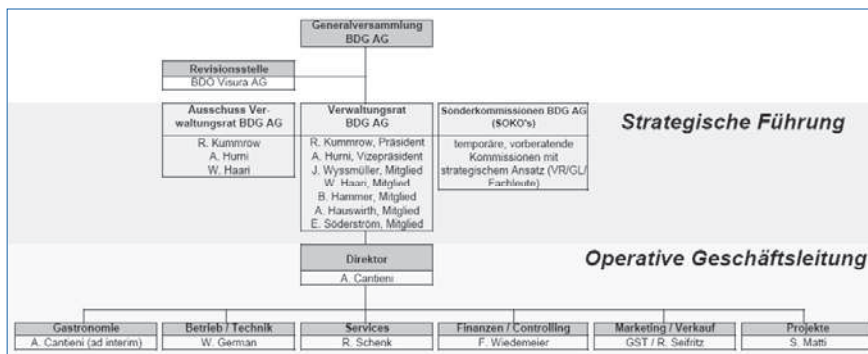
Generalversammlung
BDG AG

Revisionsstelle
BDO Visura AG

Ausschuss Verwaltungsrat BDG AG
R. Kummrow
A. Hurni
W. Haari

Verwaltungsrat
BDG AG
R. Kummrow, Präsident
A. Hurni, Vizepräsident
J. Wyssmüller, Mitglied
W. Haari, Mitglied
B. Hammer, Mitglied
A. Hauswirth, Mitglied
E. Söderström, Mitglied

Sonderkommissionen BDG AG (SOKO's)
temporäre, vorberatende Kommissionen mit strategischem Ansatz (VR/GL/Fachleute)

Strategische Führung

Direktor
A. Cantieni

Operative Geschäftsleitung

| Gastronomie | Betrieb / Technik | Services | Finanzen / Controlling | Marketing / Verkauf | Projekte |
|---|---|---|---|---|---|
| A. Cantieni (ad interim) | W. German | R. Schenk | F. Wiedemeier | GST / R. Seifritz | S. Matti |